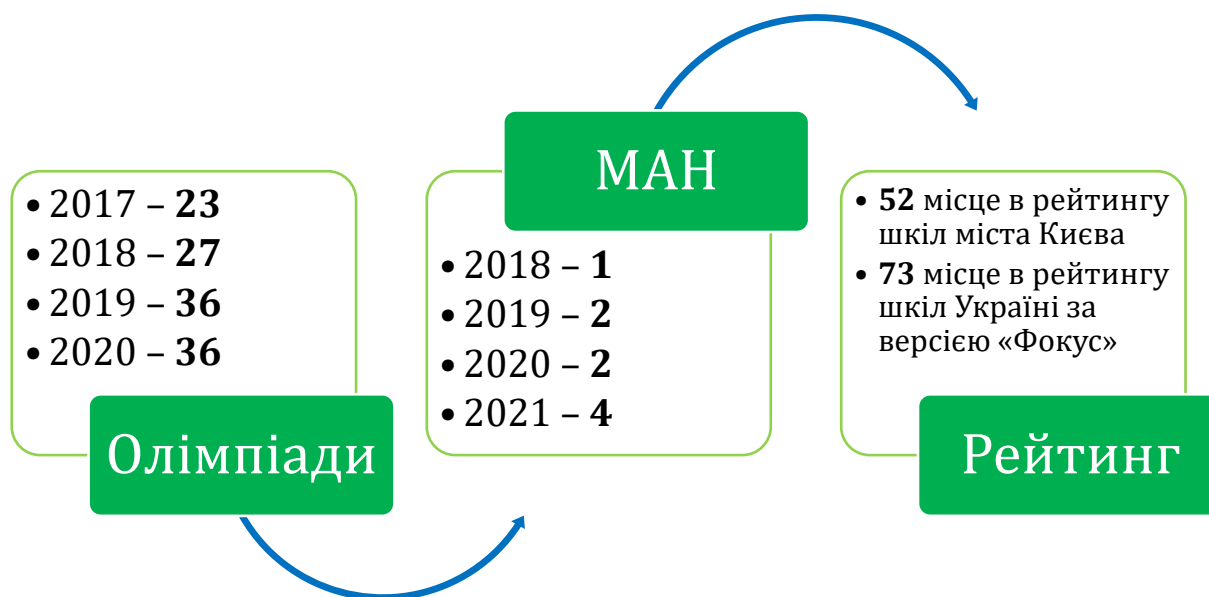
- 2017 – **23**
- 2018 – **27**
- 2019 – **36**
- 2020 – **36**

Олімпіади

МАН

- 2018 – **1**
- 2019 – **2**
- 2020 – **2**
- 2021 – **4**

- **52** місце в рейтингу шкіл міста Києва
- **73** місце в рейтингу шкіл Україні за версією «Фокус»

Рейтинг